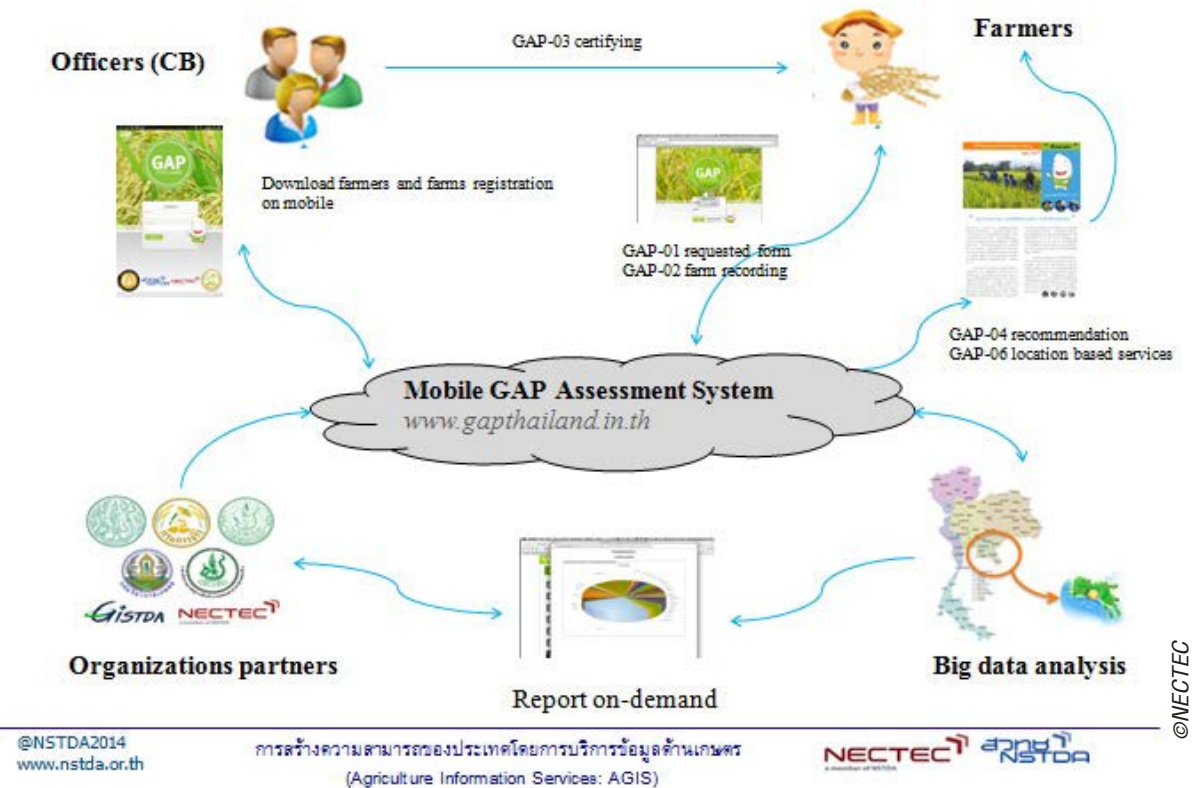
Officers (CB)

GAP-03 certifying

Farmers

GAP

Download farmers and farms registration on mobile

GAP

GAP-01 requested form
GAP-02 farm recording

GAP-04 recommendation
GAP-06 location based services

Mobile GAP Assessment System
www.gapthailand.in.th

GISTDA NECTEC

Organizations partners

Report on-demand

Big data analysis

©NECTEC

@NSTDA2014
www.nstda.or.th

การสร้างความสามารถของประเทศโดยการบริการข้อมูลด้านเกษตร
(Agriculture Information Services: AGIS)

NECTEC สวทช NSTDA